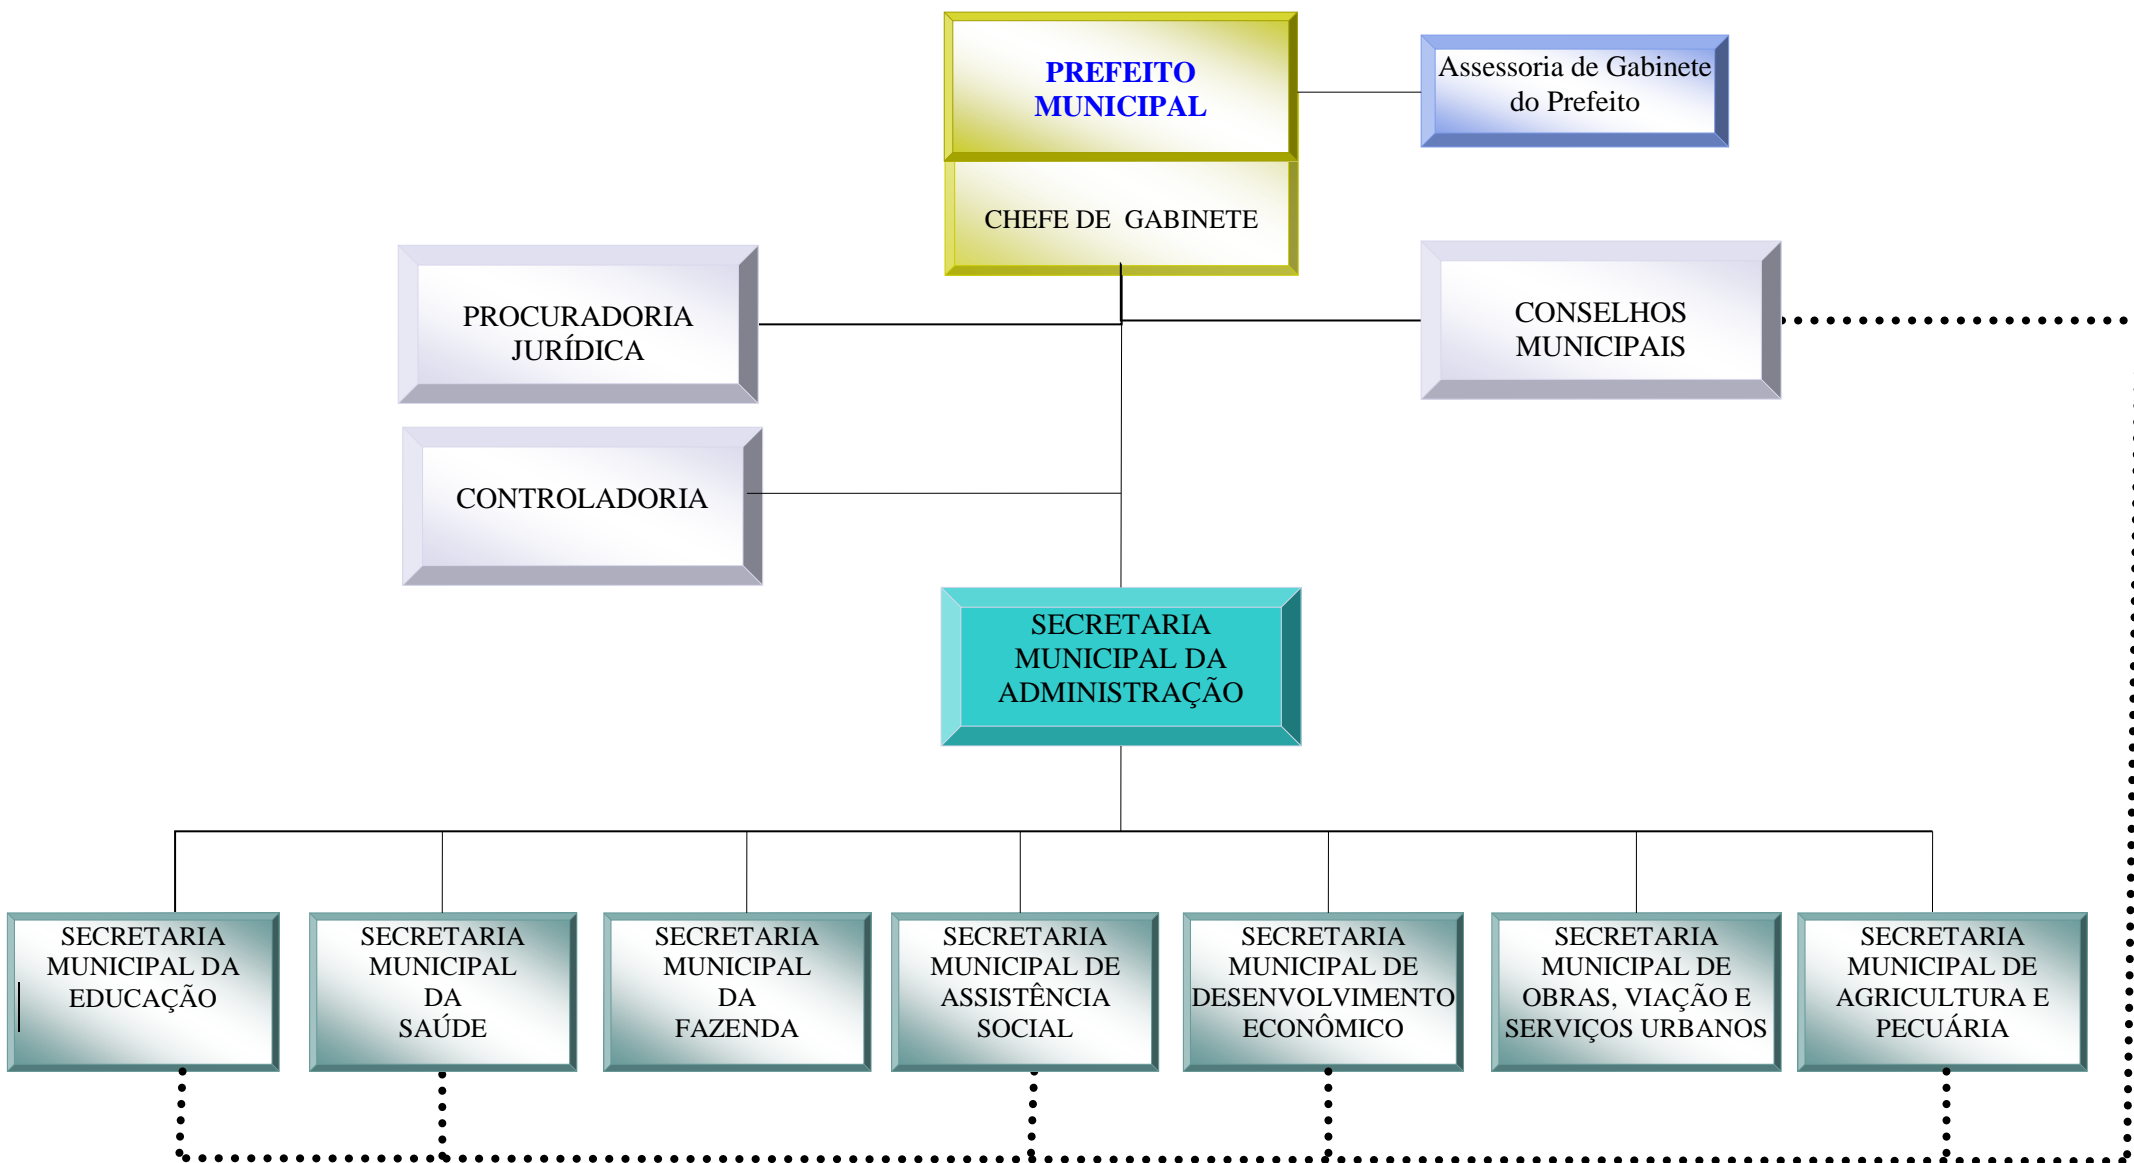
PREFEITO MUNICIPAL

CHEFE DE GABINETE

Assessoria de Gabinete do Prefeito

PROCURADORIA JURÍDICA

CONSELHOS MUNICIPAIS

CONTROLADORIA

SECRETARIA MUNICIPAL DA ADMINISTRAÇÃO

SECRETARIA MUNICIPAL DA EDUCAÇÃO

SECRETARIA MUNICIPAL DA SAÚDE

SECRETARIA MUNICIPAL DA FAZENDA

SECRETARIA MUNICIPAL DE ASSISTÊNCIA SOCIAL

SECRETARIA MUNICIPAL DE DESENVOLVIMENTO ECONÔMICO

SECRETARIA MUNICIPAL DE OBRAS, VIAÇÃO E SERVIÇOS URBANOS

SECRETARIA MUNICIPAL DE AGRICULTURA E PECUÁRIA